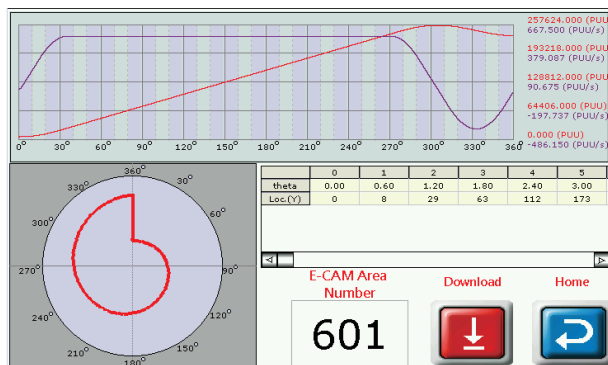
257624.000 (PUU)
667.500 (PUU/s)
193218.000 (PUU)
379.087 (PUU/s)
128812.000 (PUU)
90.675 (PUU/s)
64406.000 (PUU)
-197.737 (PUU/s)
0.000 (PUU)
-486.150 (PUU/s)

0° 30° 60° 90° 120° 150° 180° 210° 240° 270° 300° 330° 360°

360° 30° 60° 90° 120° 150° 180° 210° 240° 270° 300° 330°

| | 0 | 1 | 2 | 3 | 4 | 5 |
|---|---|---|---|---|---|---|
| theta | 0.00 | 0.60 | 1.20 | 1.80 | 2.40 | 3.00 |
| Loc.(Y) | 0 | 8 | 29 | 63 | 112 | 173 |

E-CAM Area Number

601

Download

Home